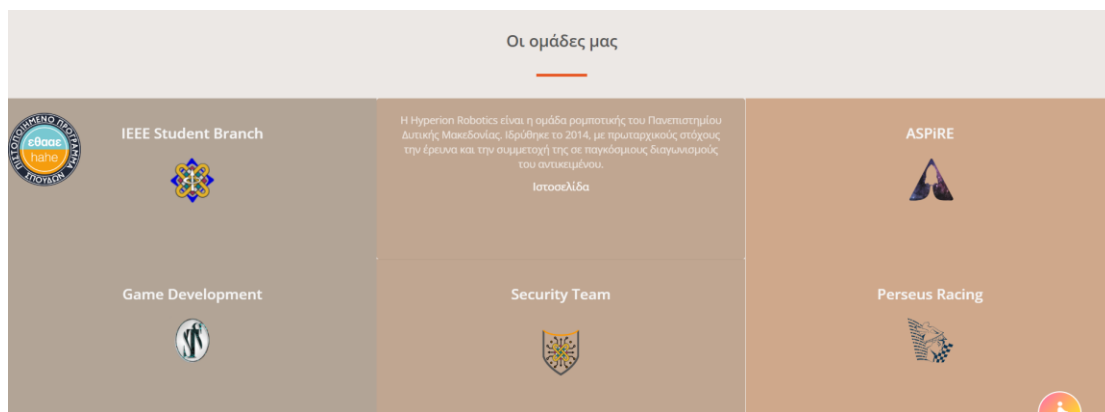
Οι ομάδες μας

ΠΙΣΤΟΠΟΙΗΜΕΝΟ ΠΡΟΓΡΑΜΜΑ ΣΠΟΥΔΩΝ
εθααε
hahe

IEEE Student Branch

Η Hyperion Robotics είναι η ομάδα ρομποτικής του Πανεπιστημίου Δυτικής Μακεδονίας. Ιδρύθηκε το 2014, με πρωταρχικούς στόχους την έρευνα και την συμμετοχή της σε παγκόσμιους διαγωνισμούς του αντικειμένου.

Ιστοσελίδα

ASPiRE

Game Development

Security Team

Perseus Racing